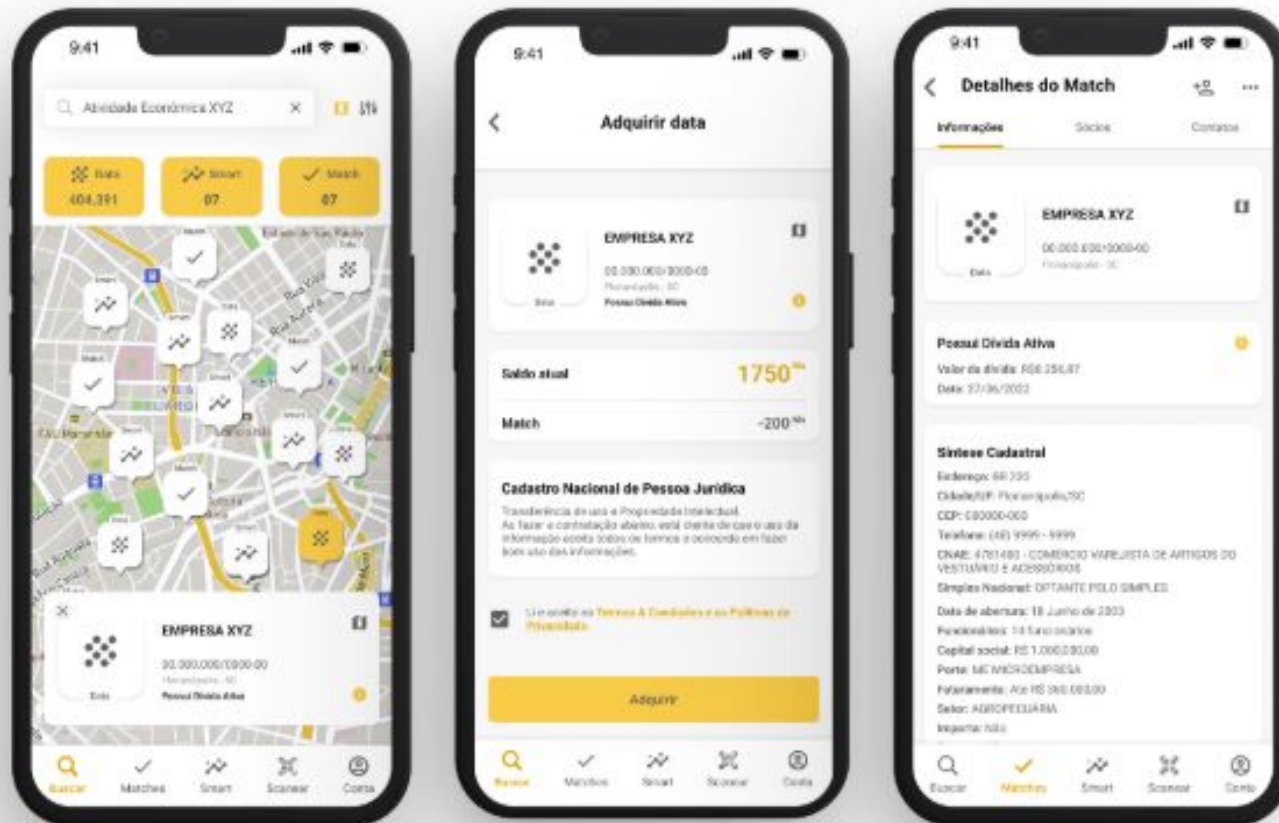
9:41

Atividade Econômica XYZ

Data 404.391
Smart 07
Match 07

EMPRESA XYZ
00.000.000/0000-00
Florianópolis - SC
Pessoa Dívida Ativa
Data

Buscar Matches Smart Scanear Conta

9:41

Adquirir data

EMPRESA XYZ
00.000.000/0000-00
Florianópolis - SC
Pessoa Dívida Ativa
Data

Saldo atual 1750
Match -200

Cadastro Nacional de Pessoa Jurídica
Transferência de uso e Propriedade Intelectual.
Ao fazer a contratação abaixo, está ciente de que o uso da informação aceita todos os termos e concordo em fazer bom uso das informações.

Li e aceito os Termos & Condições e as Políticas de Privacidade.

Adquirir

Buscar Matches Smart Scanear Conta

9:41

Detalhes do Match

Informações Sócios Contatos

EMPRESA XYZ
00.000.000/0000-00
Florianópolis - SC
Data

Possui Dívida Ativa
Valor da dívida: R$8.256,87
Data: 27/06/2022

Síntese Cadastral
Endereço: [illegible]
Cidade/UF: Florianópolis/SC
CEP: 000000-000
Telefone: (48) 9999 - 9999
CNAE: 4781400 - COMERCIO VAREJISTA DE ARTIGOS DO VESTUÁRIO E ACESSÓRIOS
Simples Nacional: OPTANTE PELO SIMPLES
Data de abertura: 18 Junho de 2003
Funcionários: 14 funcionários
Capital social: R$ 1.000.000,00
Porte: ME MICROEMPRESA
Faturamento: Até R$ 360.000,00
Setor: AGROPECUÁRIA
Importa: Não

Buscar Matches Smart Scanear Conta